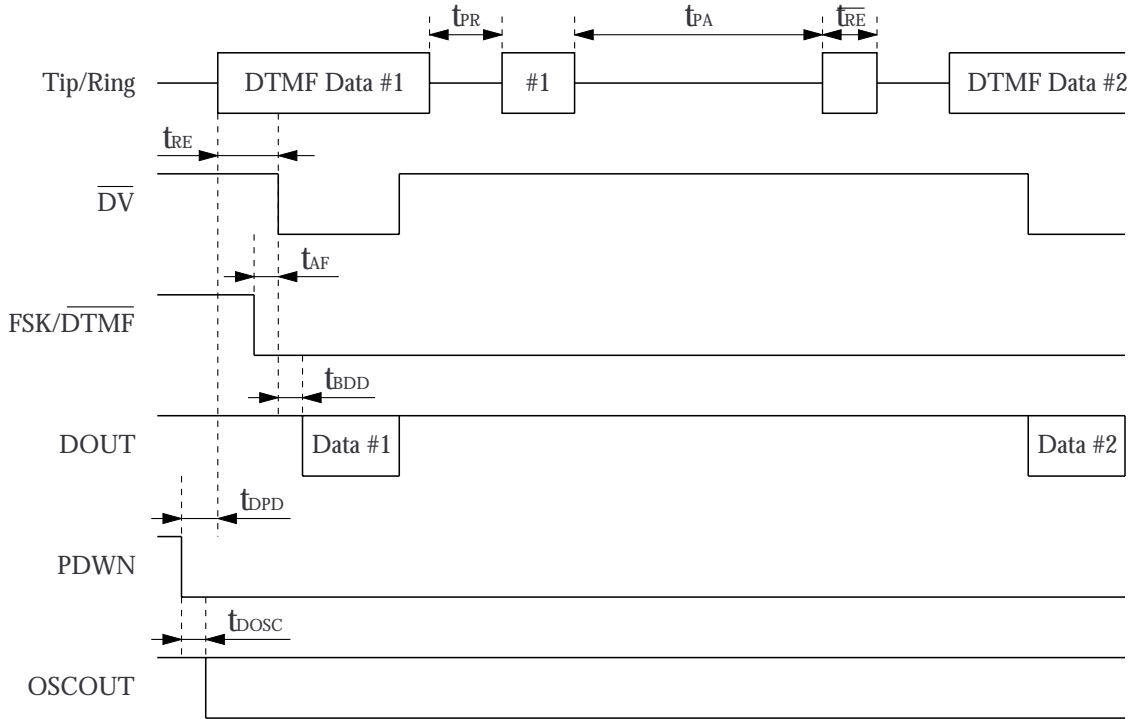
$t_{PR}$ $t_{PA}$ $t_{\overline{RE}}$

Tip/Ring DTMF Data #1 #1 DTMF Data #2

$t_{RE}$

$\overline{DV}$

$t_{AF}$

FSK/$\overline{DTMF}$

$t_{BDD}$

DOUT Data #1 Data #2

$t_{DPD}$

PDWN

$t_{DOSC}$

OSCOUT